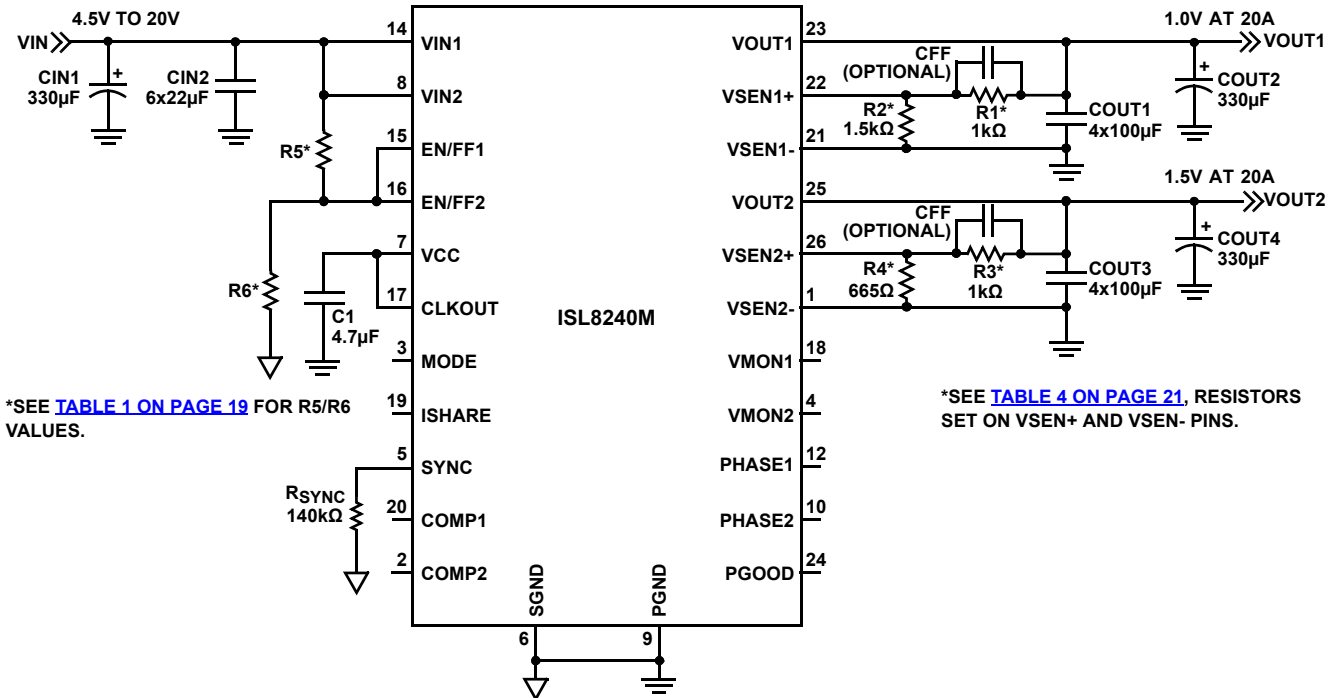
4.5V TO 20V

VIN

CIN1 330µF

CIN2 6x22µF

R5*

R6*

C1 4.7µF

14 VIN1
8 VIN2
15 EN/FF1
16 EN/FF2
7 VCC
17 CLKOUT
3 MODE
19 ISHARE
5 SYNC
20 COMP1
2 COMP2

ISL8240M

SGND 6
PGND 9

23 VOUT1
22 VSEN1+
21 VSEN1-
25 VOUT2
26 VSEN2+
1 VSEN2-
18 VMON1
4 VMON2
12 PHASE1
10 PHASE2
24 PGOOD

$R_{SYNC}$ 140kΩ

*SEE TABLE 1 ON PAGE 19 FOR R5/R6 VALUES.

1.0V AT 20A

VOUT1

CFF (OPTIONAL)

R2* 1.5kΩ

R1* 1kΩ

COUT1 4x100µF

COUT2 330µF

1.5V AT 20A

VOUT2

CFF (OPTIONAL)

R4* 665Ω

R3* 1kΩ

COUT3 4x100µF

COUT4 330µF

*SEE TABLE 4 ON PAGE 21, RESISTORS SET ON VSEN+ AND VSEN- PINS.